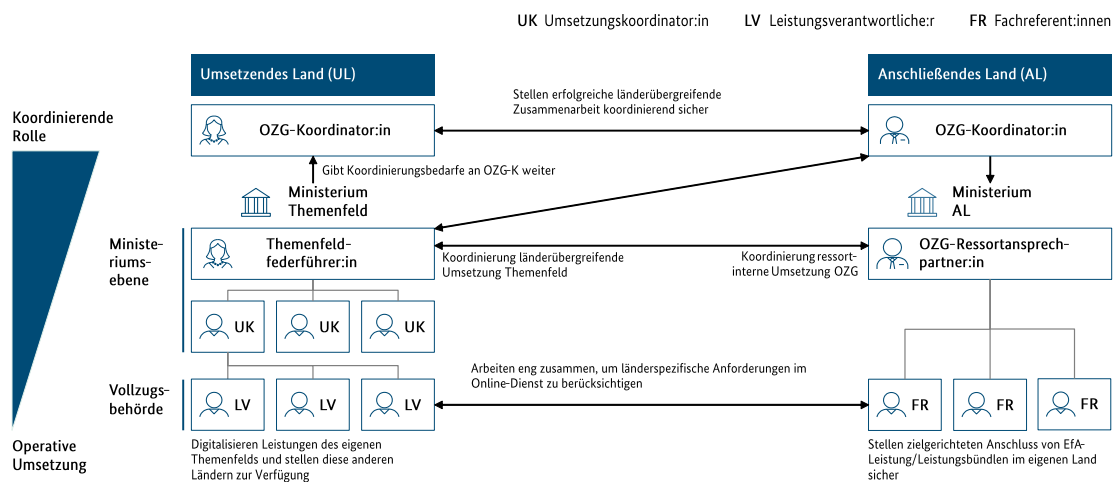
UK Umsetzungskoordinator:in LV Leistungsverantwortliche:r FR Fachreferent:innen

Umsetzendes Land (UL)

Anschließendes Land (AL)

Koordinierende Rolle

Stellen erfolgreiche länderübergreifende Zusammenarbeit koordinierend sicher

OZG-Koordinator:in

OZG-Koordinator:in

Gibt Koordinierungsbedarfe an OZG-K weiter

Ministerium Themenfeld

Ministerium AL

Ministeriumsebene

Themenfeldfederführer:in

Koordinierung länderübergreifende Umsetzung Themenfeld

Koordinierung ressortinterne Umsetzung OZG

OZG-Ressortansprechpartner:in

UK

UK

UK

Arbeiten eng zusammen, um länderspezifische Anforderungen im Online-Dienst zu berücksichtigen

Vollzugsbehörde

LV

LV

LV

FR

FR

FR

Operative Umsetzung

Digitalisieren Leistungen des eigenen Themenfelds und stellen diese anderen Ländern zur Verfügung

Stellen zielgerichteten Anschluss von EfA-Leistung/Leistungsbündlen im eigenen Land sicher